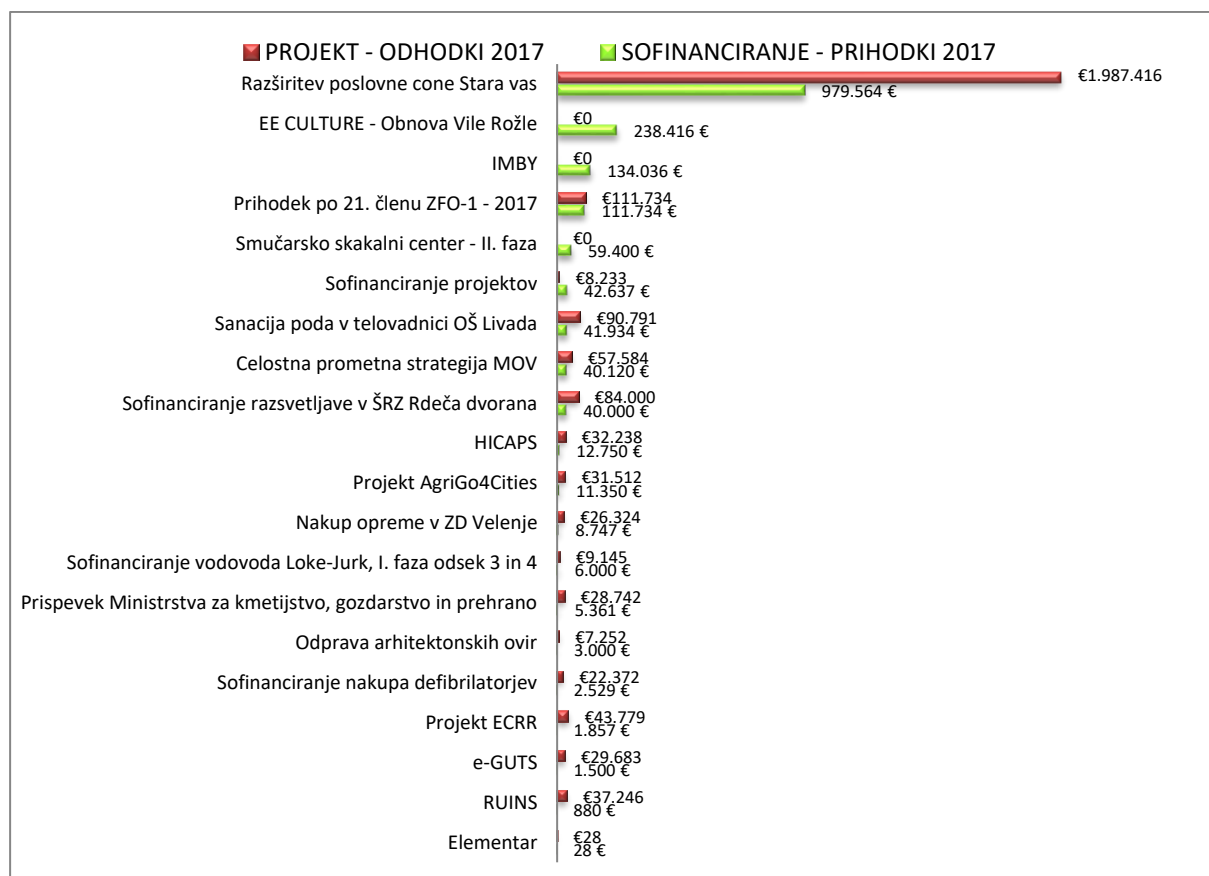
PROJEKT - ODHODKI 2017
SOFINANCIRANJE - PRIHODKI 2017

Razširitev poslovne cone Stara vas €1.987.416 979.564 €
EE CULTURE - Obnova Vile Rožle €0 238.416 €
IMBY €0 134.036 €
Prihodek po 21. členu ZFO-1 - 2017 €111.734 111.734 €
Smučarsko skakalni center - II. faza €0 59.400 €
Sofinanciranje projektov €8.233 42.637 €
Sanacija poda v telovadnici OŠ Livada €90.791 41.934 €
Celostna prometna strategija MOV €57.584 40.120 €
Sofinanciranje razsvetljave v ŠRZ Rdeča dvorana €84.000 40.000 €
HICAPS €32.238 12.750 €
Projekt AgriGo4Cities €31.512 11.350 €
Nakup opreme v ZD Velenje €26.324 8.747 €
Sofinanciranje vodovoda Loke-Jurk, I. faza odsek 3 in 4 €9.145 6.000 €
Prispevek Ministrstva za kmetijstvo, gozdarstvo in prehrano €28.742 5.361 €
Odprava arhitektonskih ovir €7.252 3.000 €
Sofinanciranje nakupa defibrilatorjev €22.372 2.529 €
Projekt ECRR €43.779 1.857 €
e-GUTS €29.683 1.500 €
RUINS €37.246 880 €
Elementar €28 28 €